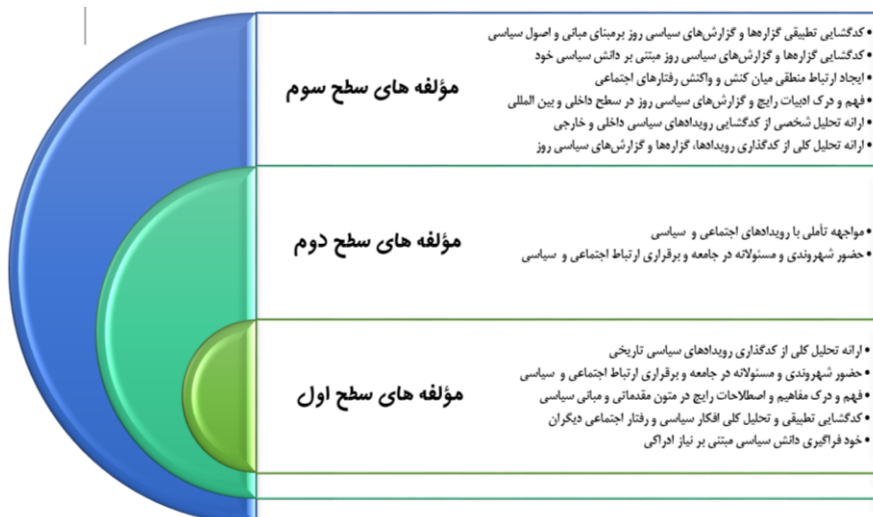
مؤلفه های سطح سوم

• کدگشایی تطبیقی گزاره‌ها و گزارش‌های سیاسی روز برمبنای مبانی و اصول سیاسی
• کدگشایی گزاره‌ها و گزارش‌های سیاسی روز مبتنی بر دانش سیاسی خود
• ایجاد ارتباط منطقی میان کنش و واکنش رفتارهای اجتماعی
• فهم و درک ادبیات رایج و گزارش‌های سیاسی روز در سطح داخلی و بین المللی
• ارائه تحلیل شخصی از کدگشایی رویدادهای سیاسی داخلی و خارجی
• ارائه تحلیل کلی از کدگذاری رویدادها، گزاره‌ها و گزارش‌های سیاسی روز

مؤلفه های سطح دوم

• مواجهه تأملی با رویدادهای اجتماعی و سیاسی
• حضور شهروندی و مسئولانه در جامعه و برقراری ارتباط اجتماعی و سیاسی

مؤلفه های سطح اول

• ارائه تحلیل کلی از کدگذاری رویدادهای سیاسی تاریخی
• حضور شهروندی و مسئولانه در جامعه و برقراری ارتباط اجتماعی و سیاسی
• فهم و درک مفاهیم و اصطلاحات رایج در متون مقدماتی و مبانی سیاسی
• کدگشایی تطبیقی و تحلیل کلی افکار سیاسی و رفتار اجتماعی دیگران
• خود فراگیری دانش سیاسی مبتنی بر نیاز ادراکی